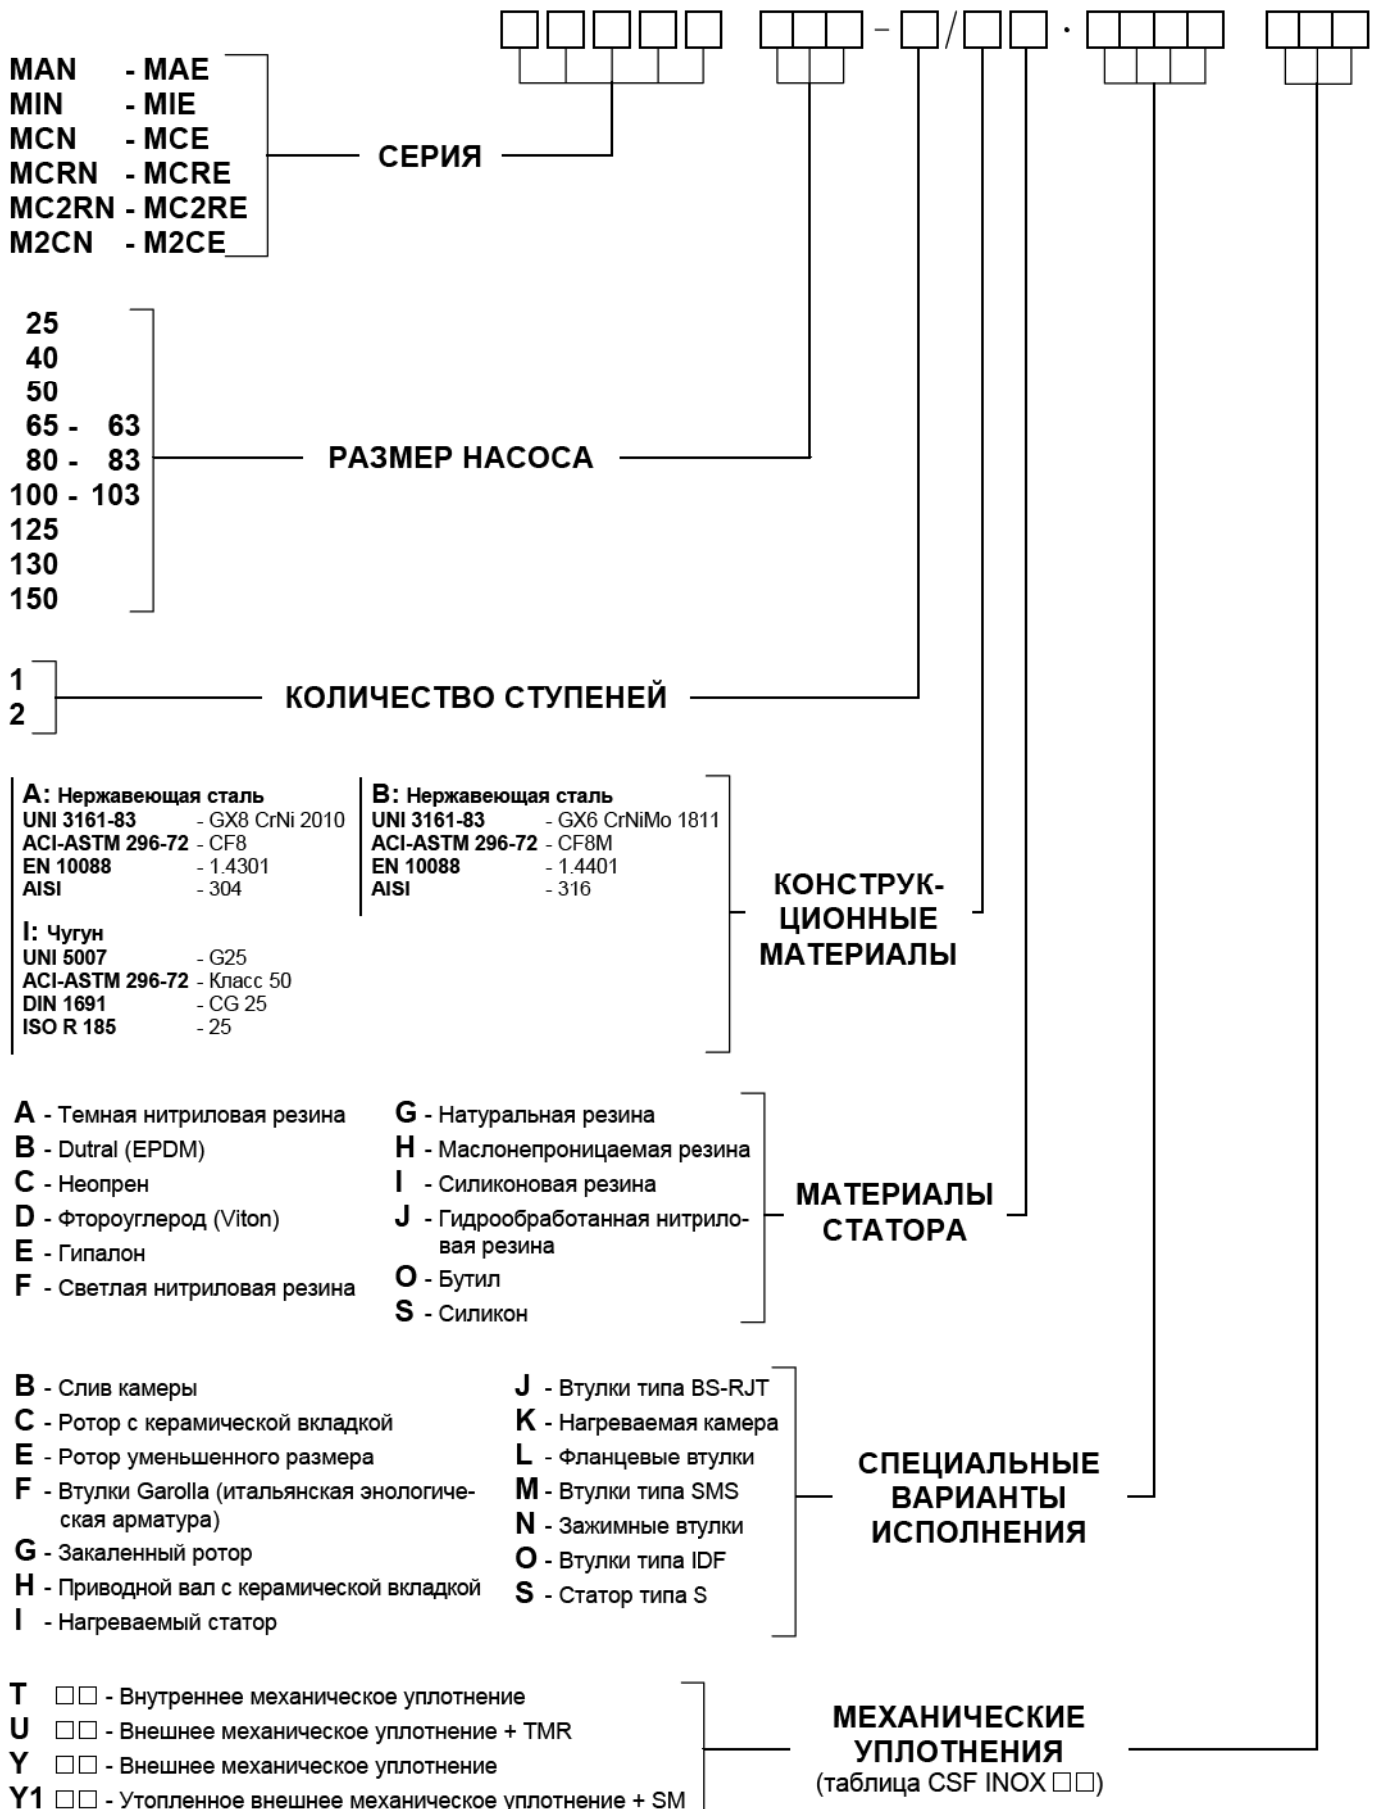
–/·

MAN - MAE
MIN - MIE
MCN - MCE
MCRN - MCRE
MC2RN - MC2RE
M2CN - M2CE

СЕРИЯ

25
40
50
65 - 63
80 - 83
100 - 103
125
130
150

РАЗМЕР НАСОСА

1
2

КОЛИЧЕСТВО СТУПЕНЕЙ

A: Нержавеющая сталь
UNI 3161-83 - GX8 CrNi 2010
ACI-ASTM 296-72 - CF8
EN 10088 - 1.4301
AISI - 304

I: Чугун
UNI 5007 - G25
ACI-ASTM 296-72 - Класс 50
DIN 1691 - CG 25
ISO R 185 - 25

B: Нержавеющая сталь
UNI 3161-83 - GX6 CrNiMo 1811
ACI-ASTM 296-72 - CF8M
EN 10088 - 1.4401
AISI - 316

КОНСТРУКЦИОННЫЕ МАТЕРИАЛЫ

A - Темная нитриловая резина
B - Dutral (EPDM)
C - Неопрен
D - Фтороуглерод (Viton)
E - Гипалон
F - Светлая нитриловая резина

G - Натуральная резина
H - Маслонепроницаемая резина
I - Силиконовая резина
J - Гидрообработанная нитриловая резина
O - Бутил
S - Силикон

МАТЕРИАЛЫ СТАТОРА

B - Слив камеры
C - Ротор с керамической вкладкой
E - Ротор уменьшенного размера
F - Втулки Garolla (итальянская энологическая арматура)
G - Закаленный ротор
H - Приводной вал с керамической вкладкой
I - Нагреваемый статор

J - Втулки типа BS-RJT
K - Нагреваемая камера
L - Фланцевые втулки
M - Втулки типа SMS
N - Зажимные втулки
O - Втулки типа IDF
S - Статор типа S

СПЕЦИАЛЬНЫЕ ВАРИАНТЫ ИСПОЛНЕНИЯ

T □□ - Внутреннее механическое уплотнение
U □□ - Внешнее механическое уплотнение + TMR
Y □□ - Внешнее механическое уплотнение
Y1 □□ - Утопленное внешнее механическое уплотнение + SM

МЕХАНИЧЕСКИЕ УПЛОТНЕНИЯ
(таблица CSF INOX □□)